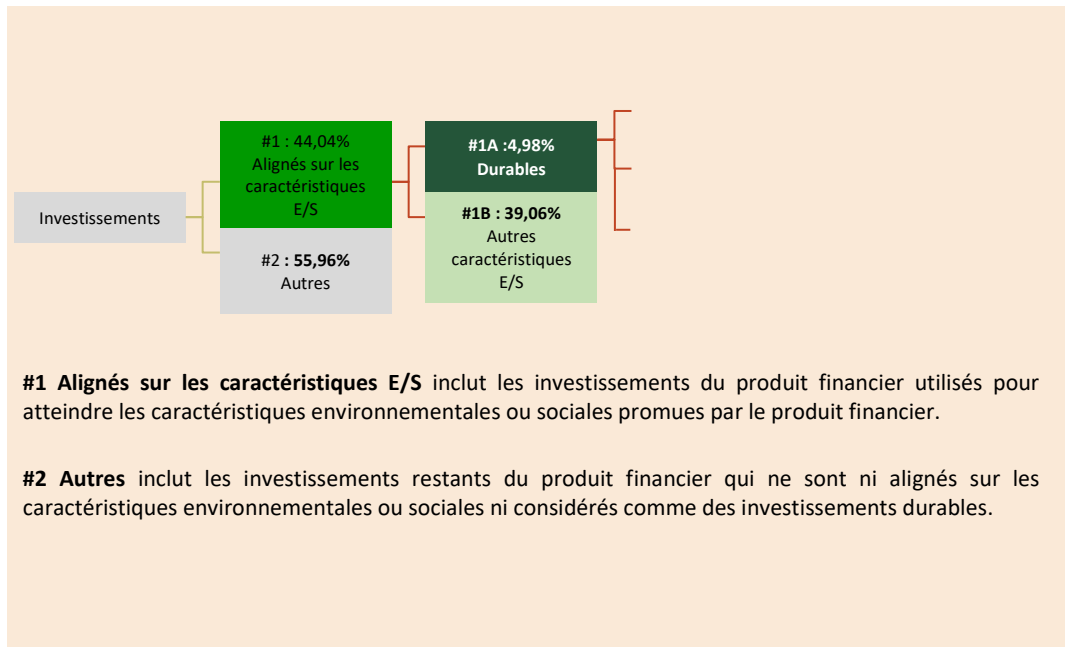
Investissements

#1 : 44,04%
Alignés sur les caractéristiques E/S

#2 : **55,96%**
Autres

**#1A :4,98%**
**Durables**

**#1B : 39,06%**
Autres caractéristiques E/S

**#1 Alignés sur les caractéristiques E/S** inclut les investissements du produit financier utilisés pour atteindre les caractéristiques environnementales ou sociales promues par le produit financier.

**#2 Autres** inclut les investissements restants du produit financier qui ne sont ni alignés sur les caractéristiques environnementales ou sociales ni considérés comme des investissements durables.